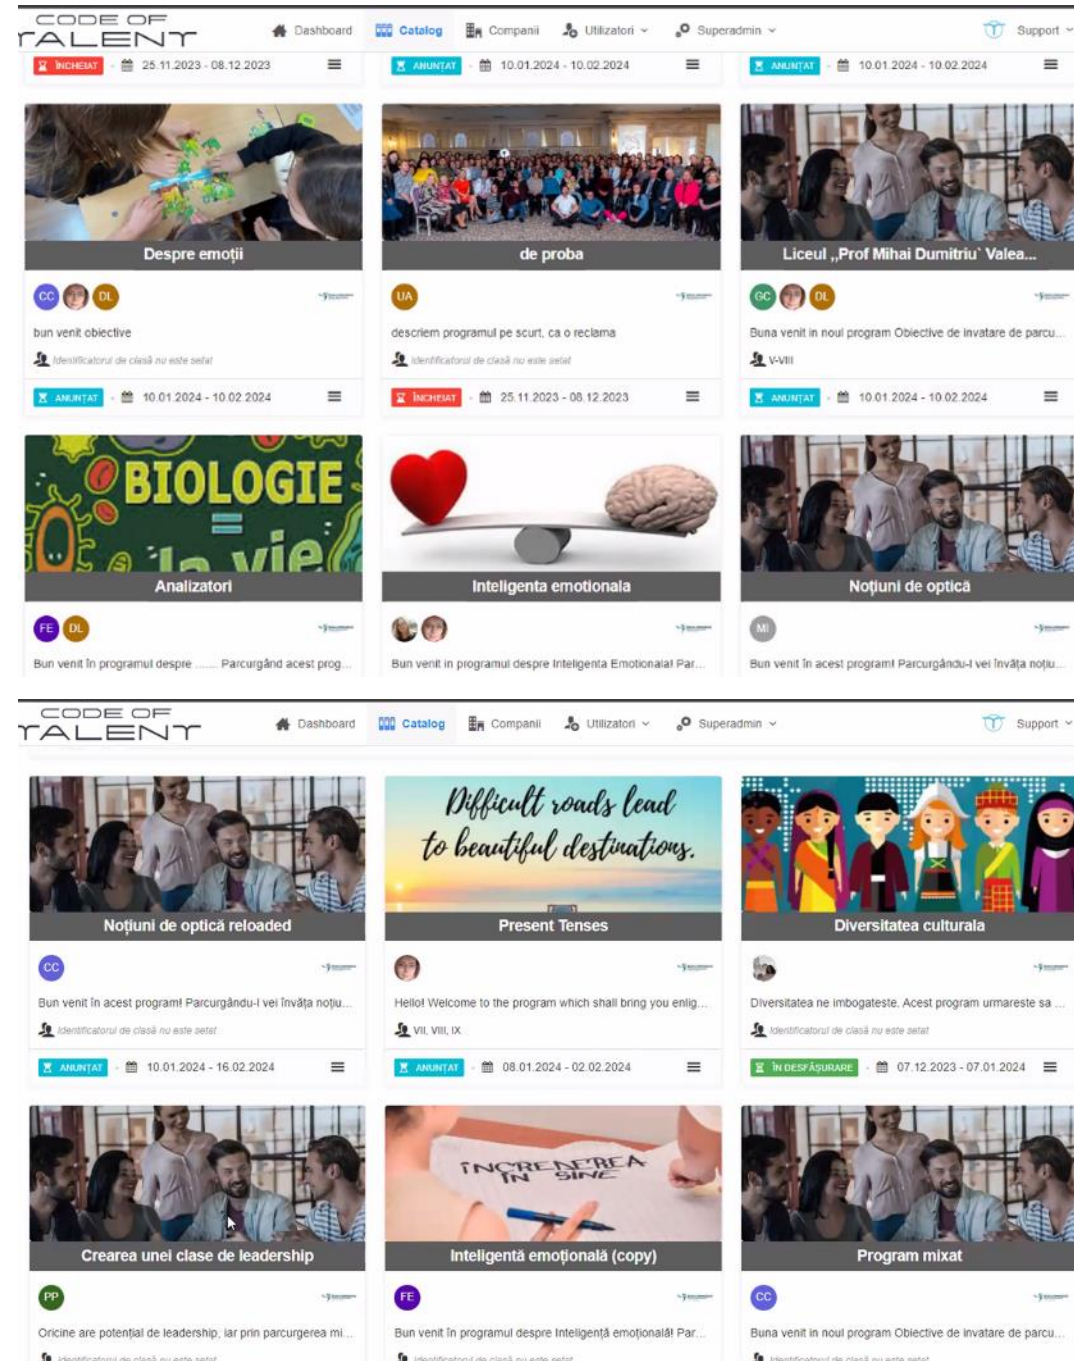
CODE OF TALENT

Dashboard Catalog Companii Utilizatori Superadmin Support

ÎNCHEIAT 25.11.2023 - 08.12.2023

ANUNȚAT 10.01.2024 - 10.02.2024

ANUNȚAT 10.01.2024 - 10.02.2024

Despre emoții

CC DL

bun venit obiective

Identificatorul de clasă nu este setat

ANUNȚAT 10.01.2024 - 10.02.2024

de proba

UA

descriem programul pe scurt, ca o reclama

Identificatorul de clasă nu este setat

ÎNCHEIAT 25.11.2023 - 08.12.2023

Liceul „Prof Mihai Dumitriu" Valea...

GC DL

Buna venit in noul program Obiective de invatare de parcu...

V-VIII

ANUNȚAT 10.01.2024 - 10.02.2024

BIOLOGIE la vie

Analizatori

FE DL

Bun venit în programul despre ...... Parcurgând acest prog...

Inteligenta emotionala

Bun venit in programul despre Inteligenta Emotionala! Par...

Noțiuni de optică

MI

Bun venit în acest program! Parcurgându-l vei învăța noțiu...

CODE OF TALENT

Dashboard Catalog Companii Utilizatori Superadmin Support

Noțiuni de optică reloaded

CC

Bun venit în acest program! Parcurgându-l vei învăța noțiu...

Identificatorul de clasă nu este setat

ANUNȚAT 10.01.2024 - 16.02.2024

Difficult roads lead to beautiful destinations.

Present Tenses

Hello! Welcome to the program which shall bring you enlig...

VII, VIII, IX

ANUNȚAT 08.01.2024 - 02.02.2024

Diversitatea culturala

Diversitatea ne imbogateste. Acest program urmareste sa ...

Identificatorul de clasă nu este setat

ÎN DESFĂȘURARE 07.12.2023 - 07.01.2024

Crearea unei clase de leadership

PP

Oricine are potențial de leadership, iar prin parcurgerea mi...

Identificatorul de clasă nu este setat

ÎNCREDEREA ÎN SINE

Inteligentă emoțională (copy)

FE

Bun venit în programul despre Inteligență emoțională! Par...

Identificatorul de clasă nu este setat

Program mixat

CC

Buna venit in noul program Obiective de invatare de parcu...

Identificatorul de clasă nu este setat